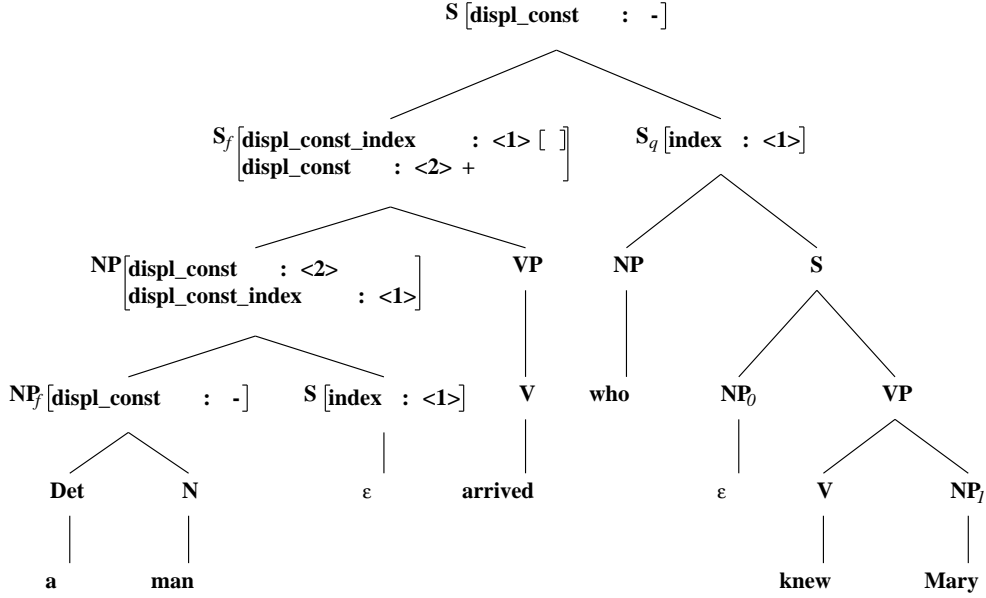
S [displ_const : -]

$S_f$ [displ_const_index : <1> [ ]
displ_const : <2> + ]

$S_q$ [index : <1>]

NP [displ_const : <2>
displ_const_index : <1>]

VP

NP

S

$NP_f$ [displ_const : -]

S [index : <1>]

V

who

$NP_0$

VP

Det

N

ε

arrived

ε

V

$NP_1$

a

man

knew

Mary